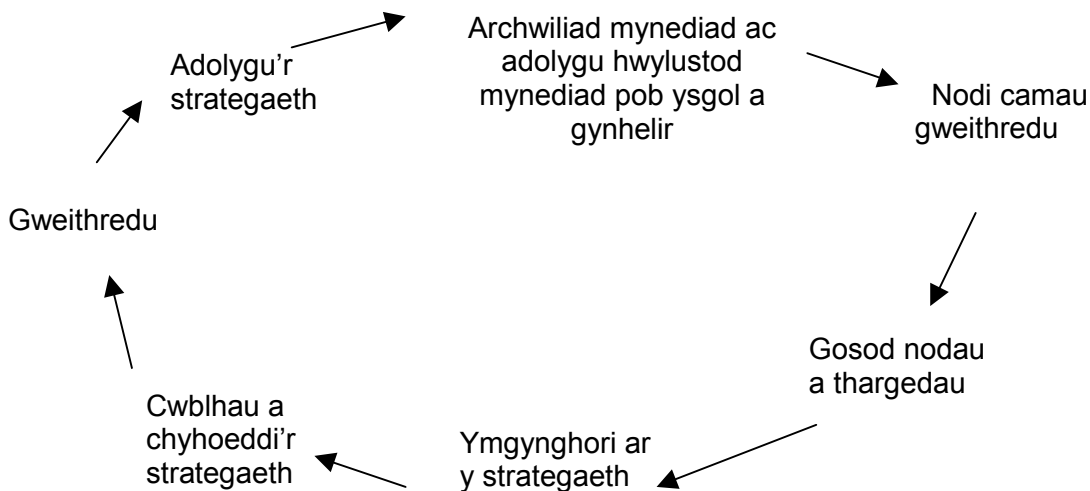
Archwiliad mynediad ac adolygu hwylustod mynediad pob ysgol a gynhelir

Nodi camau gweithredu

Gosod nodau a thargedau

Ymgynghori ar y strategaeth

Cwblhau a chyhoeddi'r strategaeth

Gweithredu

Adolygu'r strategaeth